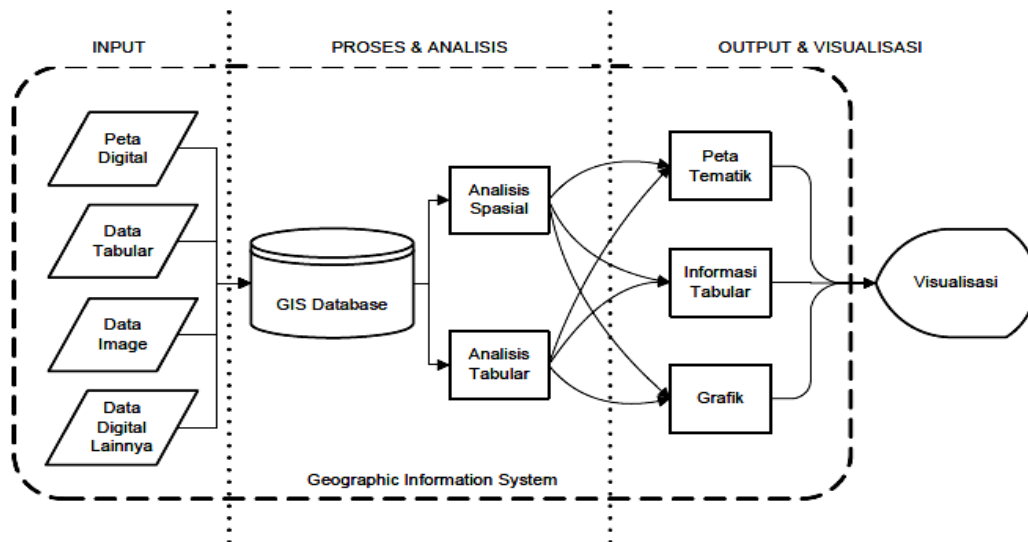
INPUT

PROSES & ANALISIS

OUTPUT & VISUALISASI

Peta Digital

Data Tabular

Data Image

Data Digital Lainnya

GIS Database

Analisis Spasial

Analisis Tabular

Peta Tematik

Informasi Tabular

Grafik

Visualisasi

Geographic Information System